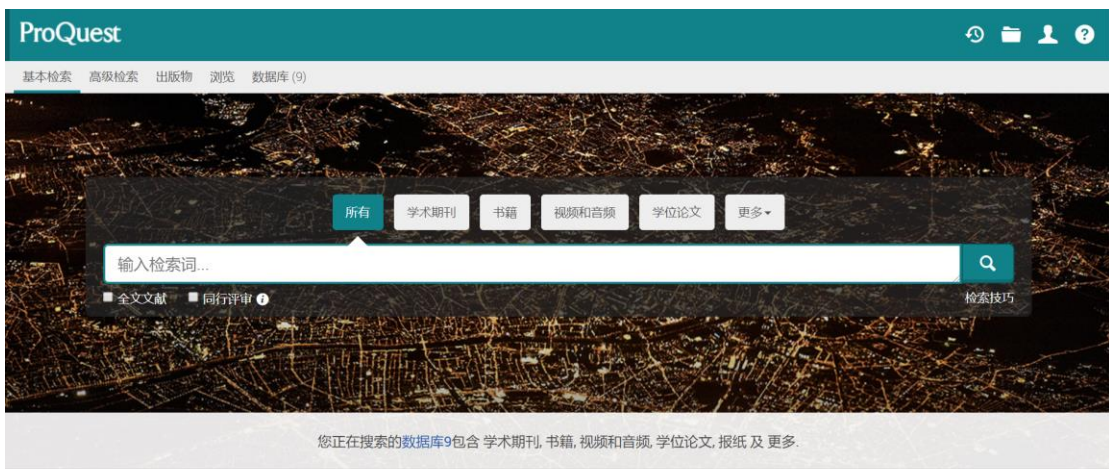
ProQuest

基本检索 高级检索 出版物 浏览 数据库 (9)

所有 学术期刊 书籍 视频和音频 学位论文 更多

输入检索词...

全文文献 同行评审

检索技巧

您正在搜索的数据库9包含 学术期刊, 书籍, 视频和音频, 学位论文, 报纸 及 更多.